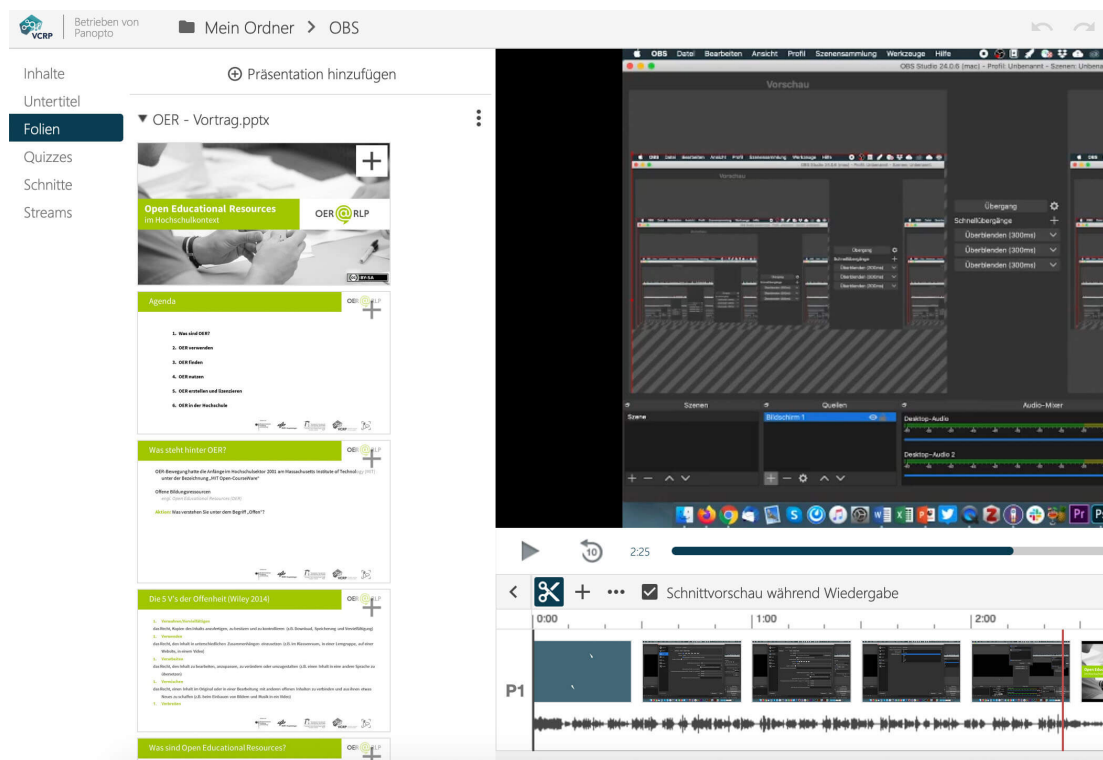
VCRP Betrieben von Panopto

Mein Ordner > OBS

Inhalte
Untertitel
Folien
Quizzes
Schnitte
Streams

⊕ Präsentation hinzufügen

▼ OER - Vortrag.pptx

Open Educational Resources
im Hochschulkontext

OER@RLP

Agenda

1. Was sind OER?
2. OER verwenden
3. OER finden
4. OER nutzen
5. OER erstellen und lizenzieren
6. OER in der Hochschule

Was steht hinter OER?

OER-Bewegung hatte die Anfänge im Hochschulsektor 2001 am Massachusetts Institute of Technology (MIT) unter der Bezeichnung „MIT Open-CourseWare"

Offene Bildungsressourcen

Aktion: Was verstehen Sie unter dem Begriff „Offen"?

Die 5 V's der Offenheit (Wiley 2014)

Was sind Open Educational Resources?

OBS Datei Bearbeiten Ansicht Profil Szenensammlung Werkzeuge Hilfe

OBS Studio 24.0.6 (mac) - Profil: Unbenannt - Szenen: Unbenannt

Vorschau

Übergang
Schnellübergänge
Überblenden (300ms)
Überblenden (300ms)
Überblenden (300ms)

Szenen
Quellen
Audio-Mixer
Szene
Bildschirm 1
Desktop-Audio
Desktop-Audio 2

10
2:25

Schnittvorschau während Wiedergabe

0:00
1:00
2:00

P1